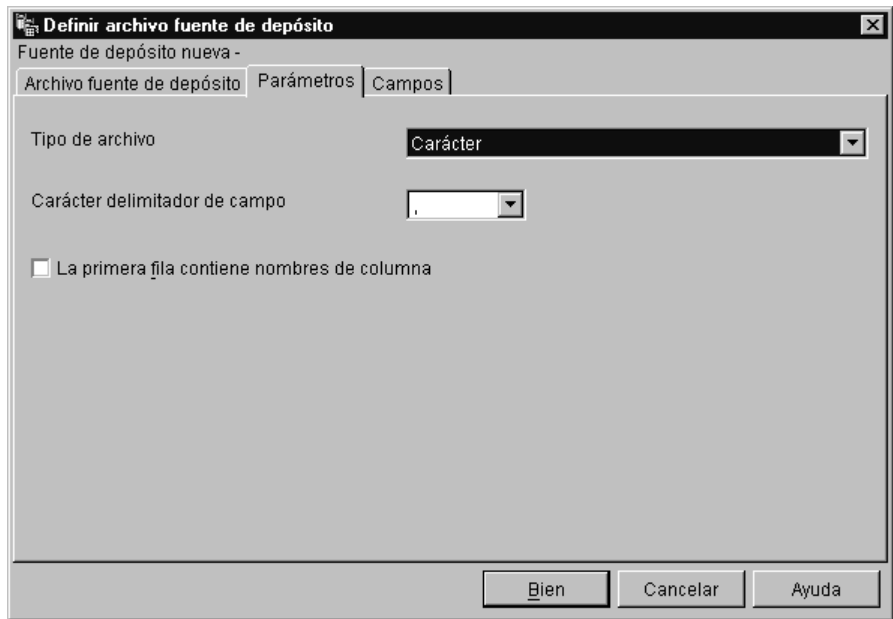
Definir archivo fuente de depósito

Fuente de depósito nueva -

Archivo fuente de depósito | Parámetros | Campos

Tipo de archivo | Carácter

Carácter delimitador de campo | ,

La primera fila contiene nombres de columna

Bien | Cancelar | Ayuda